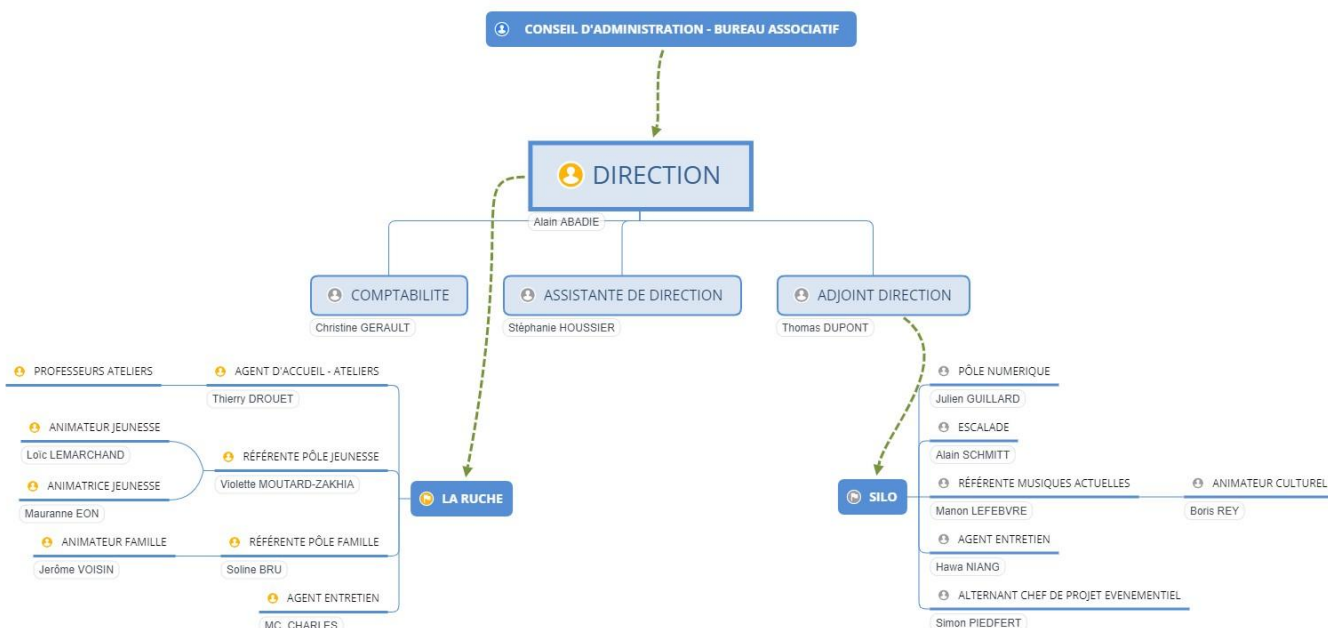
CONSEIL D'ADMINISTRATION - BUREAU ASSOCIATIF

DIRECTION

Alain ABADIE

COMPTABILITE

Christine GERAULT

ASSISTANTE DE DIRECTION

Stéphanie HOUSSIER

ADJOINT DIRECTION

Thomas DUPONT

PROFESSEURS ATELIERS

AGENT D'ACCUEIL - ATELIERS

Thierry DROUET

ANIMATEUR JEUNESSE

Loïc LEMARCHAND

RÉFÉRENTE PÔLE JEUNESSE

Violette MOUTARD-ZAKHIA

ANIMATRICE JEUNESSE

Mauranne EON

LA RUCHE

ANIMATEUR FAMILLE

Jerôme VOISIN

RÉFÉRENTE PÔLE FAMILLE

Soline BRU

AGENT ENTRETIEN

MC. CHARLES

SILO

PÔLE NUMERIQUE

Julien GUILLARD

ESCALADE

Alain SCHMITT

RÉFÉRENTE MUSIQUES ACTUELLES

Manon LEFEBVRE

ANIMATEUR CULTUREL

Boris REY

AGENT ENTRETIEN

Hawa NIANG

ALTERNANT CHEF DE PROJET EVENEMENTIEL

Simon PIEDFERT